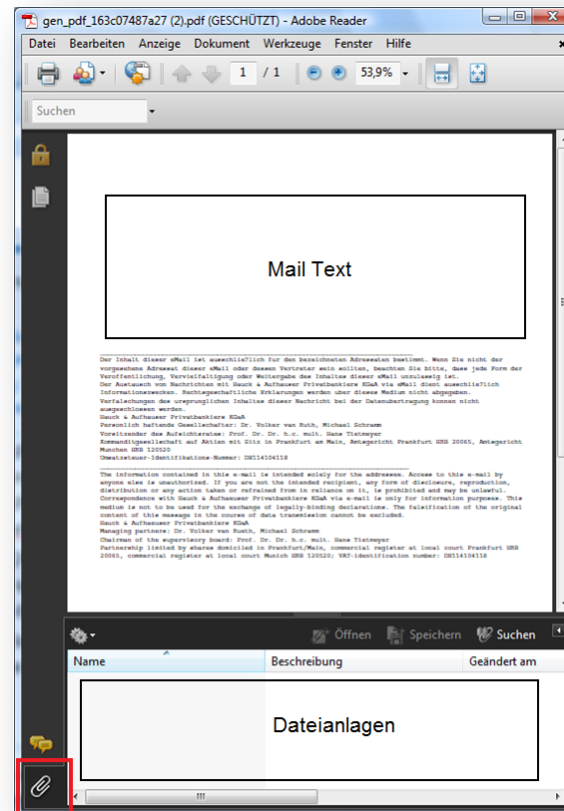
gen_pdf_163c07487a27 (2).pdf (GESCHÜTZT) - Adobe Reader

Datei Bearbeiten Anzeige Dokument Werkzeuge Fenster Hilfe

1 / 1 53,9%

Suchen

Mail Text

Der Inhalt dieser eMail ist ausschließlich für den bezeichneten Adressaten bestimmt. Wenn Sie nicht der vorgesehene Adressat dieser eMail oder dessen Vertreter sein sollten, beachten Sie bitte, dass jede Form der Veröffentlichung, Vervielfältigung oder Weitergabe des Inhaltes dieser eMail unzulässig ist. Der Austausch von Nachrichten mit Hauck & Aufhäuser Privatbankiers KGaA via eMail dient ausschließlich Informationszwecken. Rechtsgeschäftliche Erklärungen werden über dieses Medium nicht abgegeben. Verfälschungen des ursprünglichen Inhaltes dieser Nachricht bei der Datenübertragung können nicht ausgeschlossen werden.
Hauck & Aufhäuser Privatbankiers KGaA
Persönlich haftende Gesellschafter: Dr. Volker van Rüth, Michael Schramm
Vorsitzender des Aufsichtsrates: Prof. Dr. Dr. h.c. mult. Hans Tietmeyer
Kommanditgesellschaft auf Aktien mit Sitz in Frankfurt am Main, Amtsgericht Frankfurt HRB 20065, Amtsgericht München HRB 120520
Umsatzsteuer-Identifikations-Nummer: DE114104118

The information contained in this e-mail is intended solely for the addressee. Access to this e-mail by anyone else is unauthorized. If you are not the intended recipient, any form of disclosure, reproduction, distribution or any action taken or refrained from in reliance on it, is prohibited and may be unlawful. Correspondence with Hauck & Aufhäuser Privatbankiers KGaA via e-mail is only for information purposes. This medium is not to be used for the exchange of legally-binding declarations. The falsification of the original content of this message in the course of data transmission cannot be excluded.
Hauck & Aufhäuser Privatbankiers KGaA
Managing partners: Dr. Volker van Rüth, Michael Schramm
Chairman of the supervisory board: Prof. Dr. Dr. h.c. mult. Hans Tietmeyer
Partnership limited by shares domiciled in Frankfurt/Main, commercial register at local court Frankfurt HRB 20065, commercial register at local court Munich HRB 120520; VAT-identification number: DE114104118

Öffnen Speichern Suchen

Name Beschreibung Geändert am

Dateianlagen